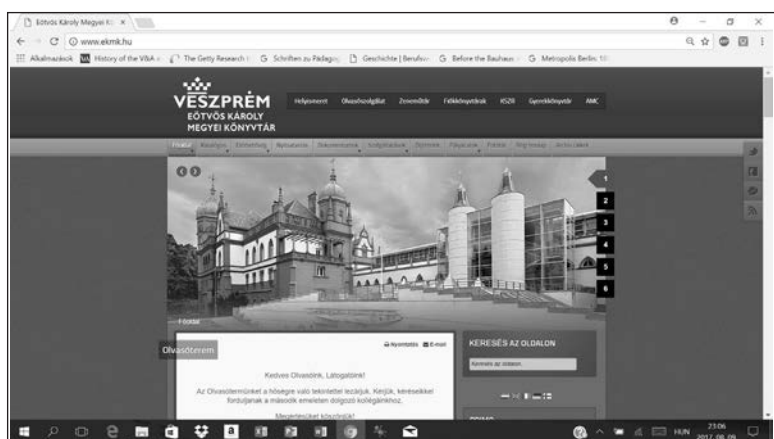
Eötvös Károly Megyei Kö ×

www.ekmk.hu

Alkalmazások History of the V&A The Getty Research Schriften zu Pädagog Geschichte | Berufsv Before the Bauhaus Metropolis Berlin

VESZPRÉM
EÖTVÖS KÁROLY
MEGYEI KÖNYVTÁR

Helyismeret Olvasószolgálat Zenemőtár Felkönyvtárak KSZR Gyerekkönyvtár AMC

Főoldal Katalógus Események Nyitvatartás Dokumentumok Szolgáltatások Digitálás Pályázatok Fórum Rólunk Archívum

1
2
3
4
5
6

Főoldal

Olvasóterem

Nyomtatás E-mail

Kedves Olvasóink, Látogatóink!

Az Olvasótermünket a hőségre való tekintettel lezárjuk. Kérjük, kéréseikkel forduljanak a második emeleten dolgozó kollégáinkhoz.

Megértésüket köszönjük!

KERESÉS AZ OLDALON

Keresés az oldalon

HUN 23:06 2017. 08. 09.